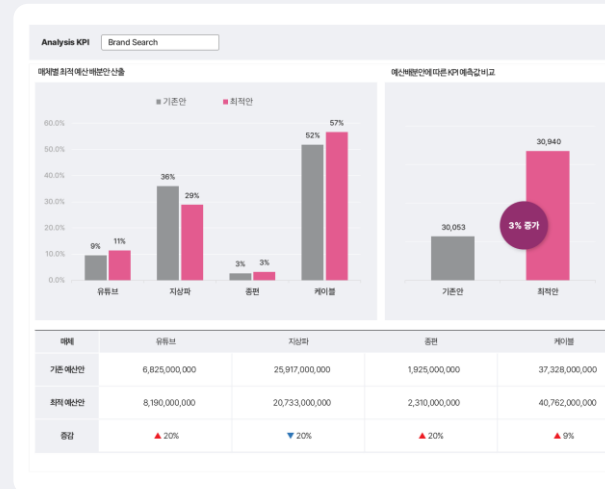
Analysis KPI Brand Search

매체별 최적 예산 배분안 산출

■ 기존안 ■ 최적안

60.0%
50.0%
40.0%
30.0%
20.0%
10.0%
0.0%

9% 11%
36% 29%
3% 3%
52% 57%

유튜브 지상파 종편 케이블

예산배분안에 따른 KPI 예측값 비교

30,053
30,940
3% 증가

기존안 최적안

| 매체 | 유튜브 | 지상파 | 종편 | 케이블 |
|---|---|---|---|---|
| 기존 예산안 | 6,825,000,000 | 25,917,000,000 | 1,925,000,000 | 37,328,000,000 |
| 최적 예산안 | 8,190,000,000 | 20,733,000,000 | 2,310,000,000 | 40,762,000,000 |
| 증감 | ▲ 20% | ▼ 20% | ▲ 20% | ▲ 9% |